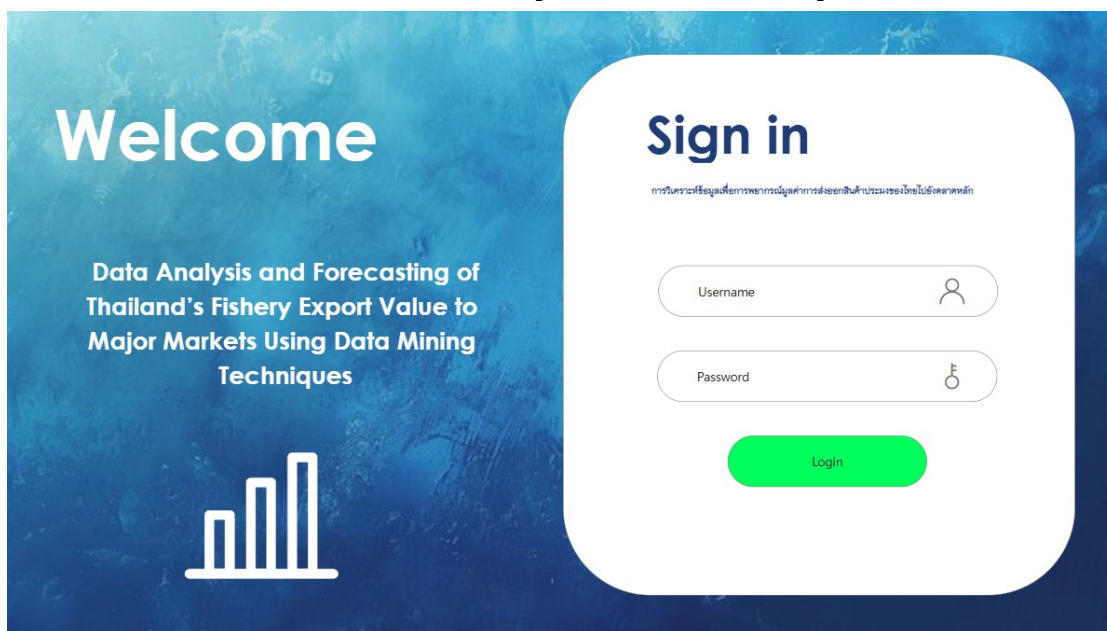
Welcome

Data Analysis and Forecasting of Thailand's Fishery Export Value to Major Markets Using Data Mining Techniques

Sign in

การวิเคราะห์ข้อมูลเพื่อการพยากรณ์มูลค่าการส่งออกสินค้าประมงของไทยไปยังตลาดหลัก

Username

Password

Login